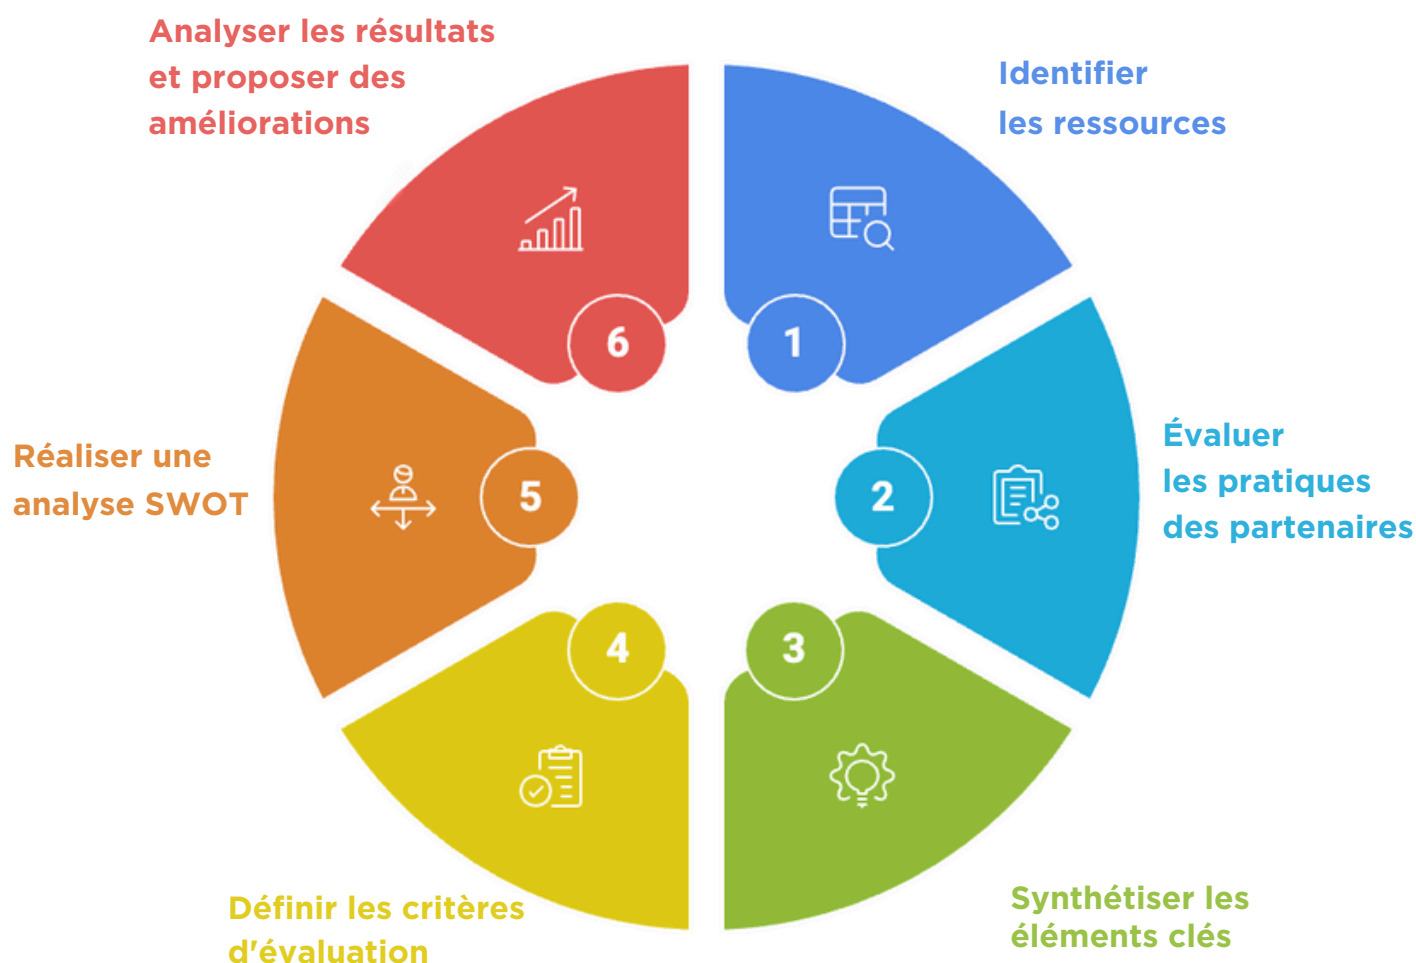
Analyser les résultats et proposer des améliorations

Identifier les ressources

6

1

Évaluer les pratiques des partenaires

Réaliser une analyse SWOT

5

2

4

3

Définir les critères d'évaluation

Synthétiser les éléments clés